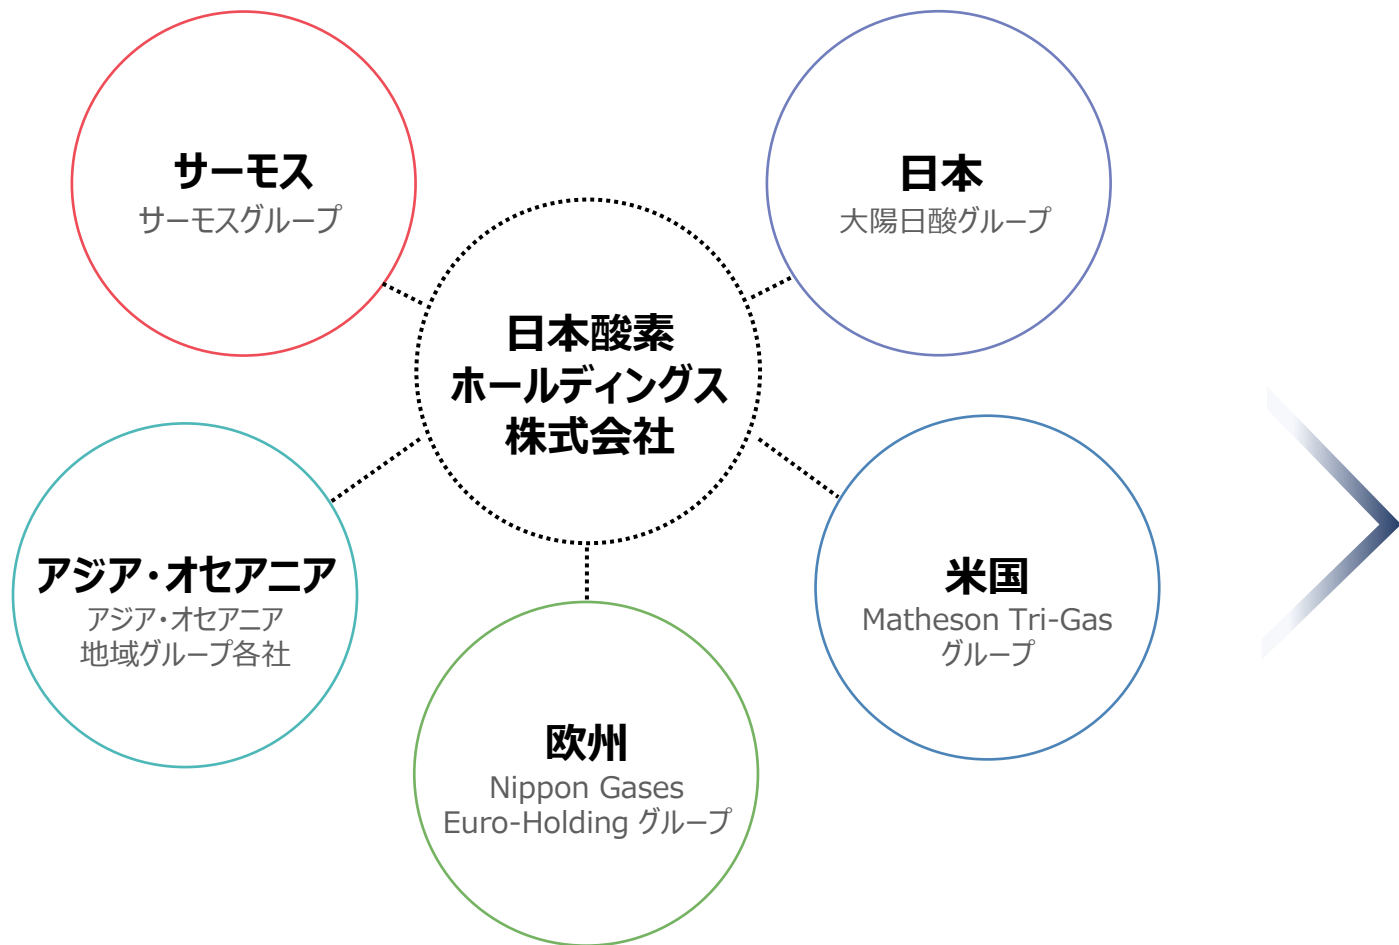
サーモス
サーモスグループ

日本
大陽日酸グループ

日本酸素
ホールディングス
株式会社

アジア・オセアニア
アジア・オセアニア
地域グループ各社

米国
Matheson Tri-Gas
グループ

欧州
Nippon Gases
Euro-Holding グループ